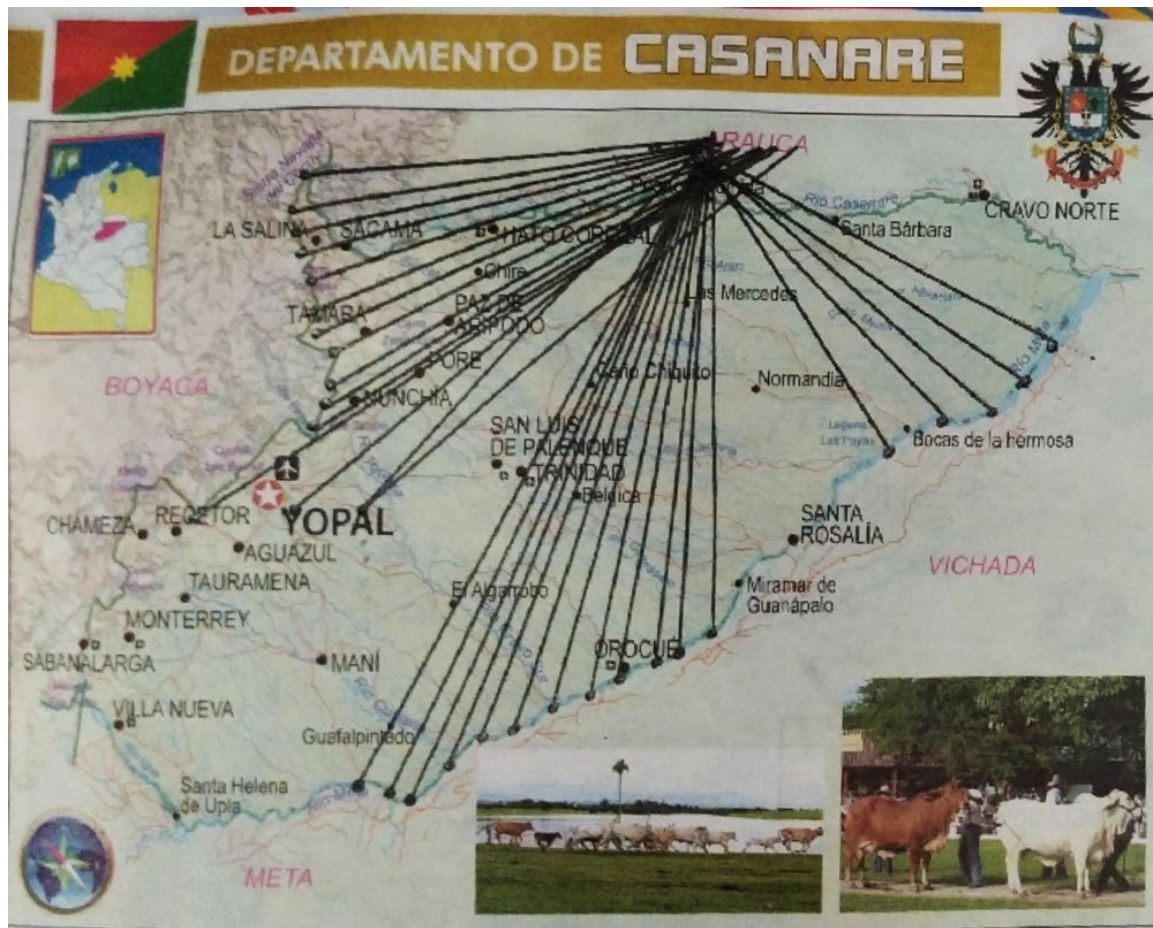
DEPARTAMENTO DE CASANARE

ARAUCA

Río Casanare

CRAVO NORTE

Santa Bárbara

LA SALINA

SACAMA

HATO COROZAL

Chire

TAMARA

PAZ DE ARIPORO

Las Mercedes

PORE

Caño Chiquito

Normandía

BOYACA

NUNCHIA

Río Meta

SAN LUIS DE PALENQUE

TRINIDAD

Bocas de la hermosa

Bélgica

CHAMEZA

RECETOR

YOPAL

SANTA ROSALÍA

AGUAZUL

VICHADA

TAURAMENA

El Algarrobo

Miramar de Guanápalo

MONTERREY

OROCUE

SABANALARGA

MANÍ

VILLA NUEVA

Guafalpintado

Santa Helena de Upía

META